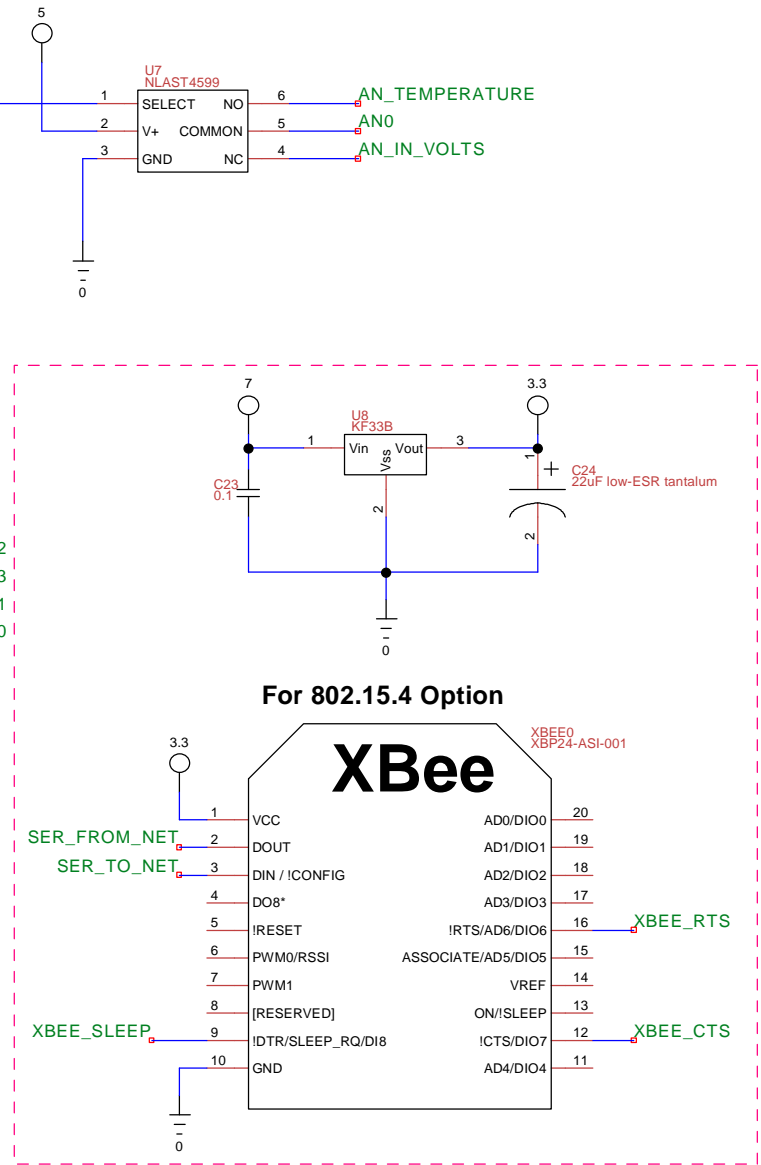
5

U7
NLAST4599

1 SELECT NO 6 AN_TEMPERATURE
2 V+ COMMON 5 AN0
3 GND NC 4 AN_IN_VOLTS

0

7

U8
KF33B

1 Vin Vout 3

Vss
2

3.3

C23
0.1

C24
22uF low-ESR tantalum

1
2

2
3
1
0

0

For 802.15.4 Option

3.3

XBee

XBEE0
XBP24-ASI-001

1 VCC
SER_FROM_NET 2 DOUT
SER_TO_NET 3 DIN / !CONFIG
4 DO8*
5 !RESET
6 PWM0/RSSI
7 PWM1
8 [RESERVED]
XBEE_SLEEP 9 !DTR/SLEEP_RQ/DI8
10 GND

AD0/DIO0 20
AD1/DIO1 19
AD2/DIO2 18
AD3/DIO3 17
!RTS/AD6/DIO6 16 XBEE_RTS
ASSOCIATE/AD5/DIO5 15
VREF 14
ON/!SLEEP 13
!CTS/DIO7 12 XBEE_CTS
AD4/DIO4 11

0